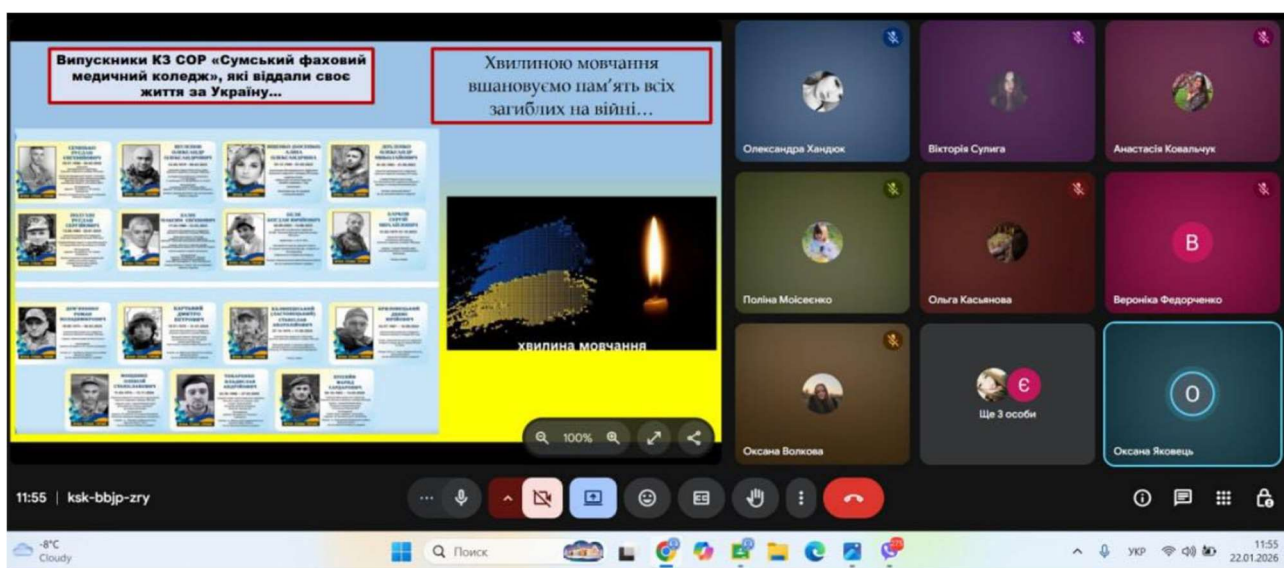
Випускники КЗ СОР «Сумський фаховий медичний коледж», які віддали своє життя за Україну...

Хвилиною мовчання вшановуємо пам'ять всіх загиблих на війні...

хвилина мовчання

100%

Олександра Хандюк
Вікторія Сулига
Анастасія Ковальчук
Поліна Моісеєнко
Ольга Касьянова
B
Вероніка Федорченко
Оксана Волкова
Є
Ще 3 особи
O
Оксана Яковець

11:55 | ksk-bbjp-zry

-8°C
Cloudy
Поиск
УКР
11:55
22.01.2026